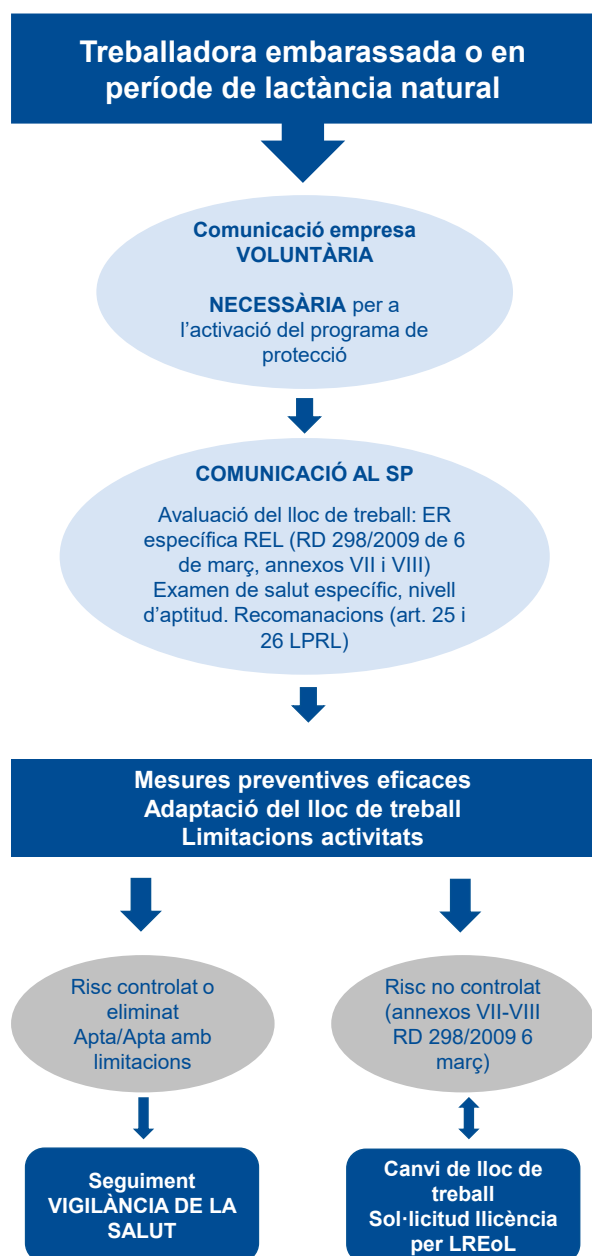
Treballadora embarassada o en període de lactància natural

Comunicació empresa VOLUNTÀRIA

NECESSÀRIA per a l'activació del programa de protecció

COMUNICACIÓ AL SP

Avaluació del lloc de treball: ER específica REL (RD 298/2009 de 6 de març, annexos VII i VIII) Examen de salut específic, nivell d'aptitud. Recomanacions (art. 25 i 26 LPRL)

Mesures preventives eficaces
Adaptació del lloc de treball
Limitacions activitats

Risc controlat o eliminat Apta/Apta amb limitacions

Seguiment VIGILÀNCIA DE LA SALUT

Risc no controlat (annexos VII-VIII RD 298/2009 6 març)

Canvi de lloc de treball
Sol·licitud llicència per LREoL